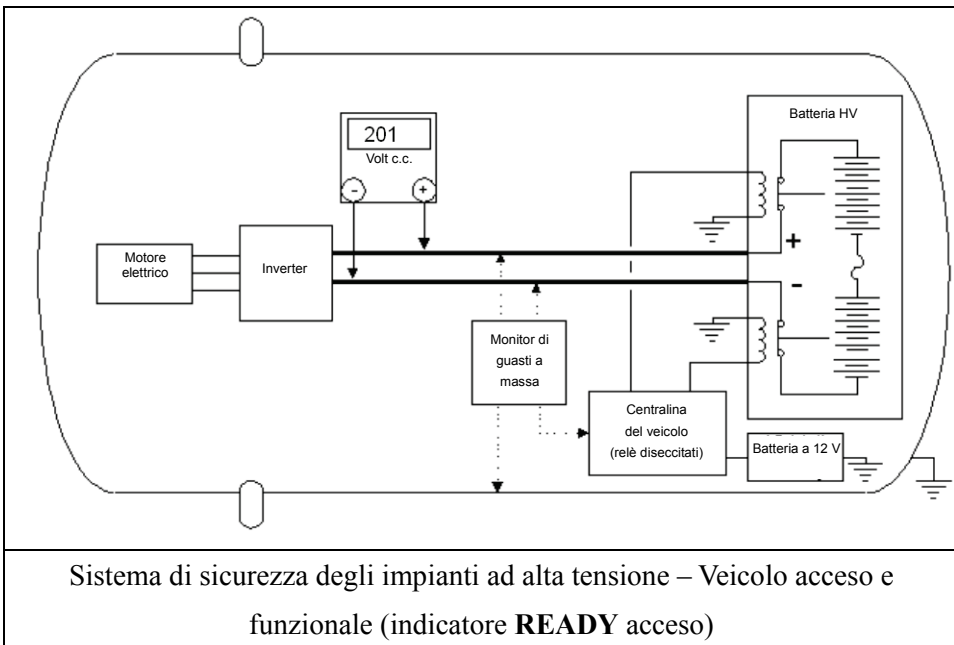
201
Volt c.c.
-
+
Batteria HV
+
-
Motore elettrico
Inverter
Monitor di guasti a massa
Centralina del veicolo (relè diseccitati)
Batteria a 12 V

Sistema di sicurezza degli impianti ad alta tensione – Veicolo acceso e funzionale (indicatore **READY** acceso)